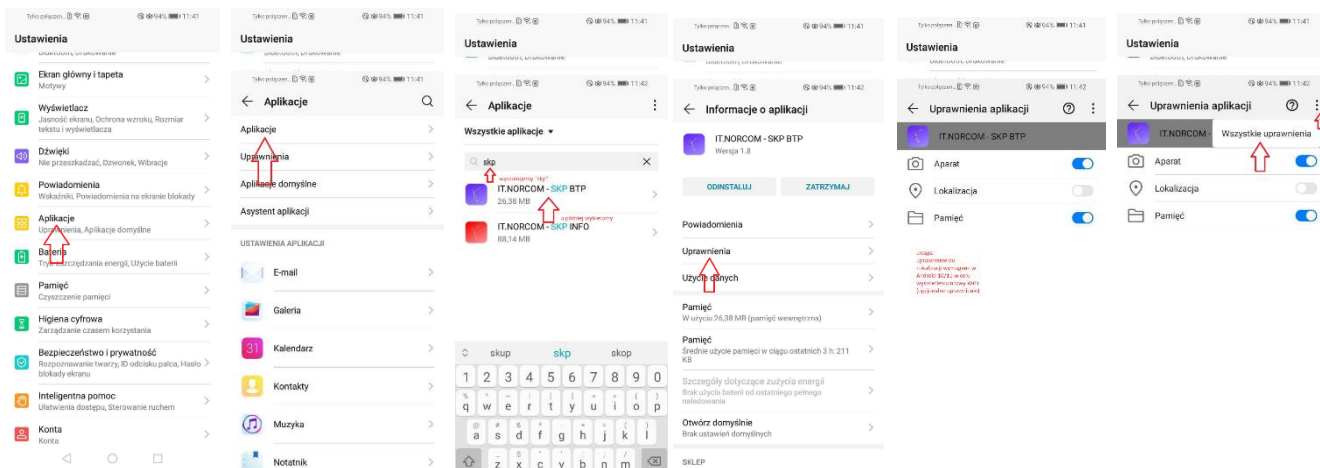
Tylko połączen. 94% 11:41

Ustawienia

Bluetooth, Drukowanie

Ekran główny i tapeta
Motywy

Wyświetlacz
Jasność ekranu, Ochrona wzroku, Rozmiar tekstu i wyświetlacza

Dźwięki
Nie przeszkadzać, Dzwonek, Wibracje

Powiadomienia
Wskaźniki, Powiadomienia na ekranie blokady

Aplikacje
Uprawnienia, Aplikacje domyślne

Bateria
Tryb oszczędzania energii, Użycie baterii

Pamięć
Czyszczenie pamięci

Higiena cyfrowa
Zarządzanie czasem korzystania

Bezpieczeństwo i prywatność
Rozpoznawanie twarzy, ID odcisku palca, Hasło blokady ekranu

Inteligentna pomoc
Ułatwienia dostępu, Sterowanie ruchem

Konta
Konta

Tylko połączen. 94% 11:41

Ustawienia

Bluetooth, Drukowanie

Tylko połączen. 94% 11:41

Aplikacje

Aplikacje

Uprawnienia

Aplikacje domyślne

Asystent aplikacji

USTAWIENIA APLIKACJI

E-mail

Galeria

Kalendarz

Kontakty

Muzyka

Notatnik

Tylko połączen. 94% 11:41

Ustawienia

Bluetooth, Drukowanie

Tylko połączen. 94% 11:42

Aplikacje

Wszystkie aplikacje

skp

wpisujemy "skp"

IT.NORCOM - SKP BTP
26,38 MB

i potem wybieramy

IT.NORCOM - SKP INFO
88,14 MB

skup skp skop

1 2 3 4 5 6 7 8 9 0
q w e r t y u i o p
a s d f g h j k l
z x c v b n m

Tylko połączen. 94% 11:41

Ustawienia

Tylko połączen. 94% 11:42

Informacje o aplikacji

IT.NORCOM - SKP BTP
Wersja 1.8

ODINSTALUJ

ZATRZYMAJ

Powiadomienia

Uprawnienia

Użycie danych

Pamięć
W użyciu 26,38 MB (pamięć wewnętrzna)

Pamięć
Średnie użycie pamięci w ciągu ostatnich 3 h: 211 KB

Szczegóły dotyczące zużycia energii
Brak użycia baterii od ostatniego pełnego naładowania

Otwórz domyślnie
Brak ustawień domyślnych

SKLEP

Tylko połączen. 94% 11:41

Ustawienia

Bluetooth, Drukowanie

Tylko połączen. 94% 11:42

Uprawnienia aplikacji

IT.NORCOM - SKP BTP

Aparat

Lokalizacja

Pamięć

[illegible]

Tylko połączen. 94% 11:41

Ustawienia

Tylko połączen. 94% 11:42

Uprawnienia aplikacji

IT.NORCOM

Wszystkie uprawnienia

Aparat

Lokalizacja

Pamięć